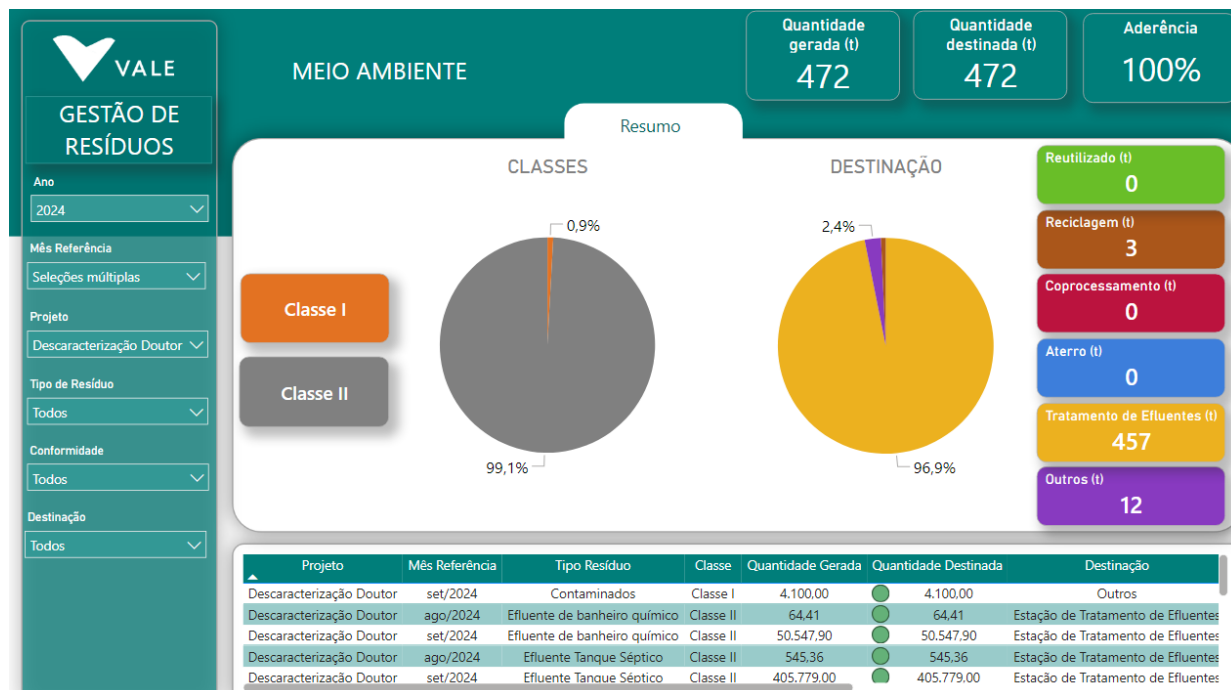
VALE

GESTÃO DE RESÍDUOS

Ano
2024

Mês Referência
Seleções múltiplas

Projeto
Descaracterização Doutor

Tipo de Resíduo
Todos

Conformidade
Todos

Destinação
Todos

MEIO AMBIENTE

Quantidade gerada (t)
472

Quantidade destinada (t)
472

Aderência
100%

Resumo

CLASSES

Classe I

Classe II

0,9%

99,1%

DESTINAÇÃO

2,4%

96,9%

Reutilizado (t)
0

Reciclagem (t)
3

Coprocessamento (t)
0

Aterro (t)
0

Tratamento de Efluentes (t)
457

Outros (t)
12

| Projeto | Mês Referência | Tipo Resíduo | Classe | Quantidade Gerada | Quantidade Destinada | Destinação |
|---|---|---|---|---|---|---|
| Descaracterização Doutor | set/2024 | Contaminados | Classe I | 4.100,00 | 4.100,00 | Outros |
| Descaracterização Doutor | ago/2024 | Efluente de banheiro químico | Classe II | 64,41 | 64,41 | Estação de Tratamento de Efluentes |
| Descaracterização Doutor | set/2024 | Efluente de banheiro químico | Classe II | 50.547,90 | 50.547,90 | Estação de Tratamento de Efluentes |
| Descaracterização Doutor | ago/2024 | Efluente Tanque Séptico | Classe II | 545,36 | 545,36 | Estação de Tratamento de Efluentes |
| Descaracterização Doutor | set/2024 | Efluente Tanque Séptico | Classe II | 405.779,00 | 405.779,00 | Estação de Tratamento de Efluentes |